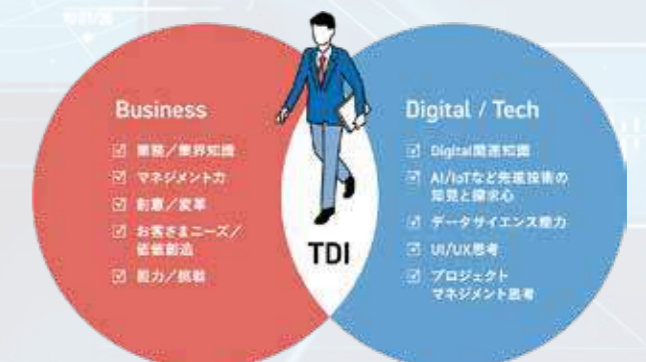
Business

☑ 業務／業界知識
☑ マネジメント力
☑ 創意／変革
☑ お客さまニーズ／価値創造
☑ 胆力／挑戦

TDI

Digital / Tech

☑ Digital関連知識
☑ AI/IoTなど先進技術の知見と探求心
☑ データサイエンス能力
☑ UI/UX思考
☑ プロジェクトマネジメント思考